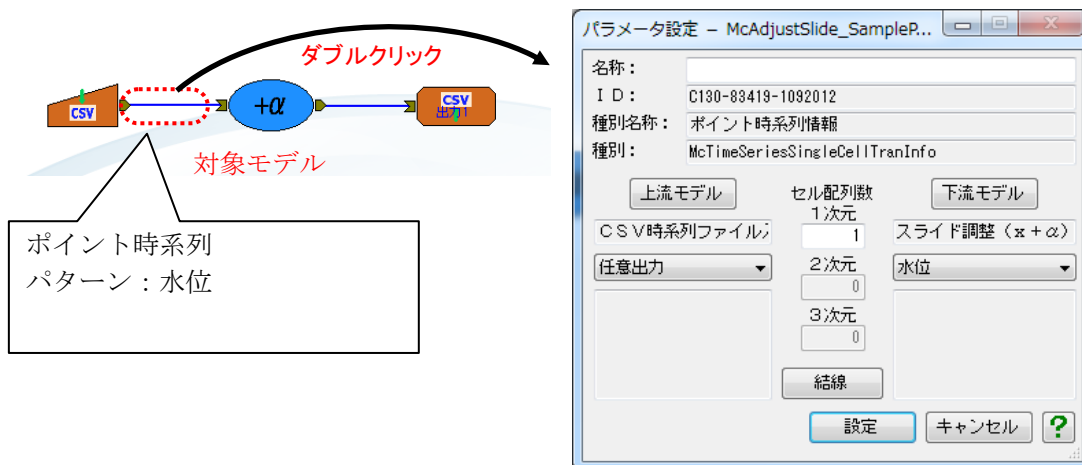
ダブルクリック

CSV

$+\alpha$

CSV
出力

対象モデル

ポイント時系列
パターン：水位

パラメータ設定 – McAdjustSlide_SampleP...

名称：
ＩＤ：　C130-83419-1092012
種別名称：　ポイント時系列情報
種別：　McTimeSeriesSingleCellTranInfo

上流モデル
セル配列数
下流モデル
１次元
ＣＳＶ時系列ファイル入
1
スライド調整（ｘ＋α）
任意出力
２次元
水位
0
３次元
0
結線
設定
キャンセル
?